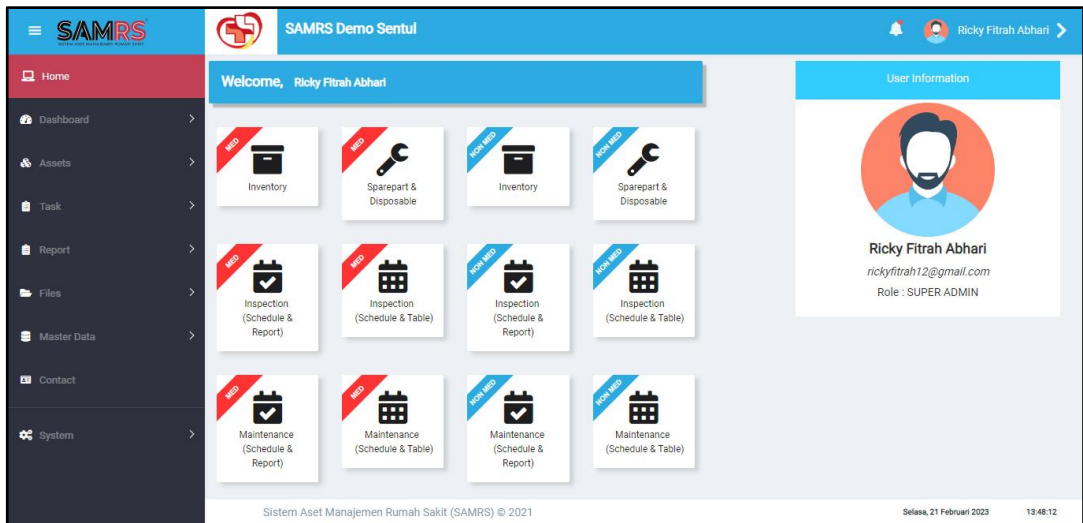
SAMRS
SISTEM ASET MANAJEMEN RUMAH SAKIT

SAMRS Demo Sentul

Ricky Fitrah Abhari

Home
Dashboard
Assets
Task
Report
Files
Master Data
Contact
System

Welcome, Ricky Fitrah Abhari

MED
Inventory

MED
Sparepart & Disposable

NON MED
Inventory

NON MED
Sparepart & Disposable

MED
Inspection (Schedule & Report)

MED
Inspection (Schedule & Table)

NON MED
Inspection (Schedule & Report)

NON MED
Inspection (Schedule & Table)

MED
Maintenance (Schedule & Report)

MED
Maintenance (Schedule & Table)

NON MED
Maintenance (Schedule & Report)

NON MED
Maintenance (Schedule & Table)

User Information

Ricky Fitrah Abhari
rickyfitrah12@gmail.com
Role : SUPER ADMIN

Sistem Aset Manajemen Rumah Sakit (SAMRS) © 2021

Selasa, 21 Februari 2023 13:48:12